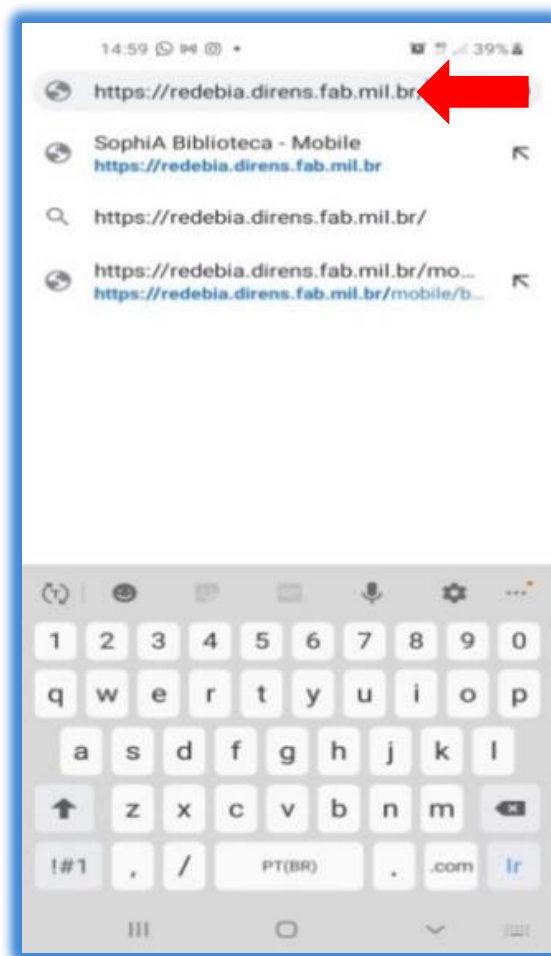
14:59 39%

https://redebia.direns.fab.mil.br/

SophiA Biblioteca - Mobile
https://redebia.direns.fab.mil.br

https://redebia.direns.fab.mil.br/

https://redebia.direns.fab.mil.br/mo...
https://redebia.direns.fab.mil.br/mobile/b...

1 2 3 4 5 6 7 8 9 0
q w e r t y u i o p
a s d f g h j k l
z x c v b n m
!#1 , / PT(BR) . .com Ir